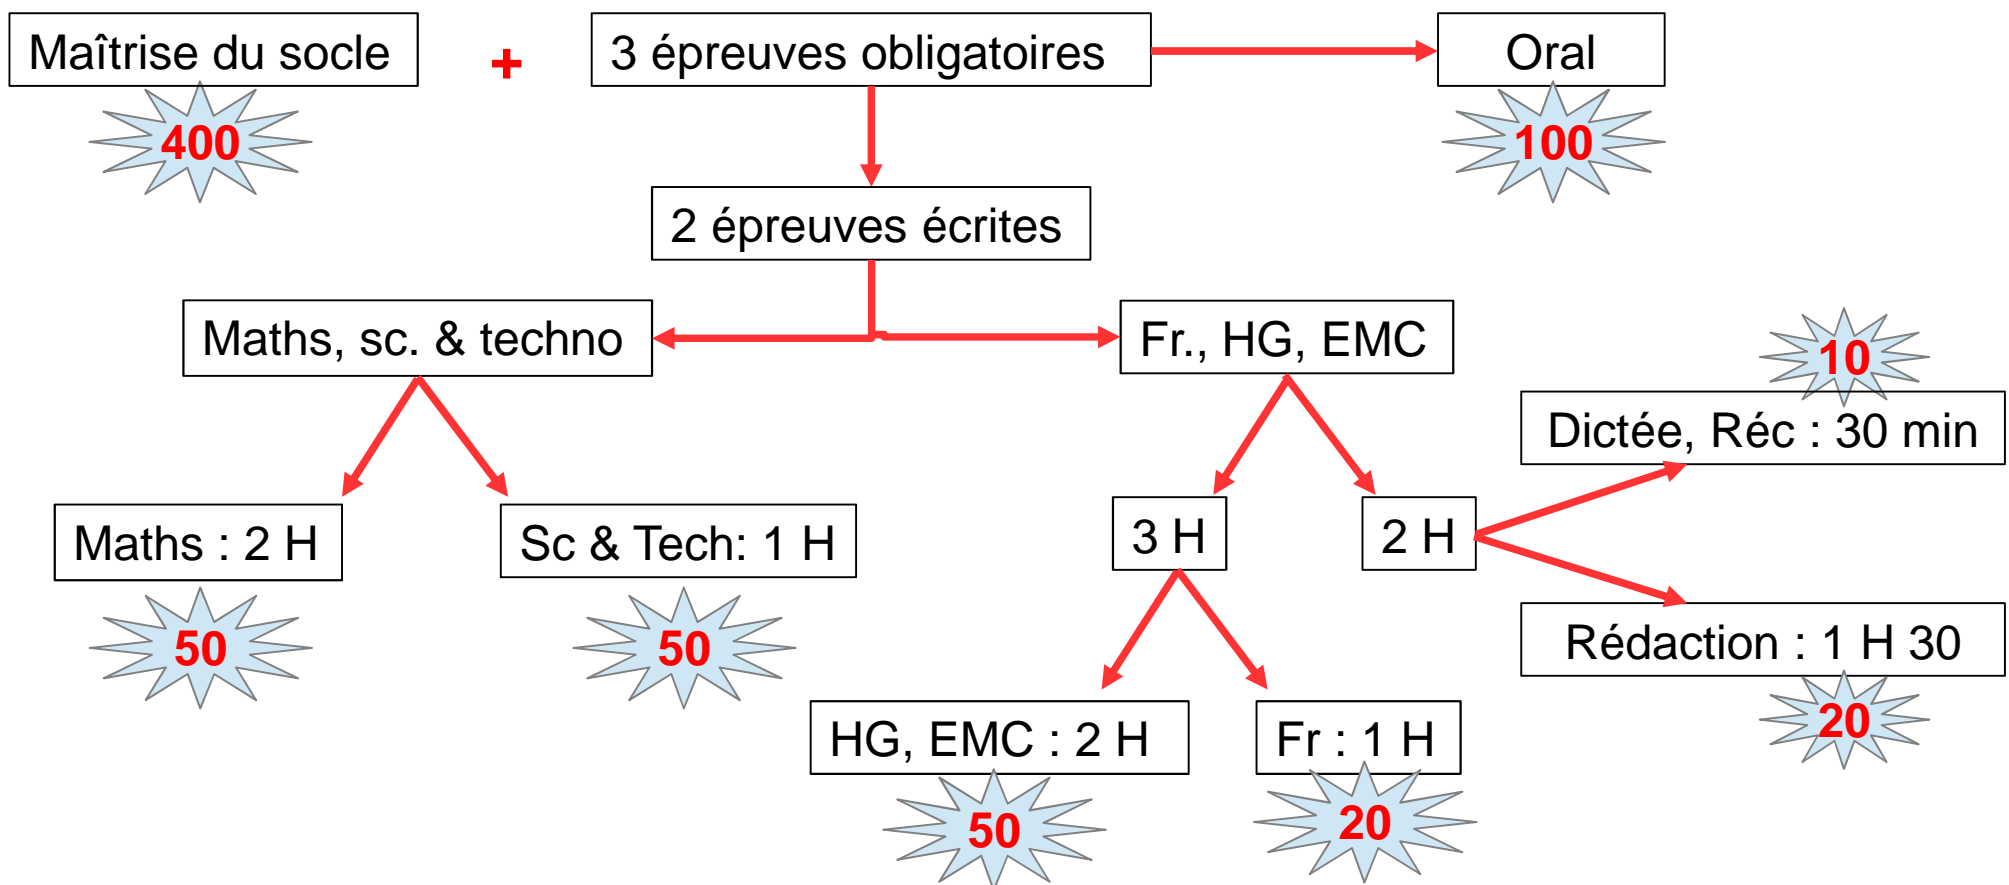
Maîtrise du socle

400

+

3 épreuves obligatoires

Oral

100

2 épreuves écrites

Maths, sc. & techno

Fr., HG, EMC

10

Dictée, Réc : 30 min

Maths : 2 H

50

Sc & Tech: 1 H

50

3 H

2 H

Rédaction : 1 H 30

20

HG, EMC : 2 H

50

Fr : 1 H

20